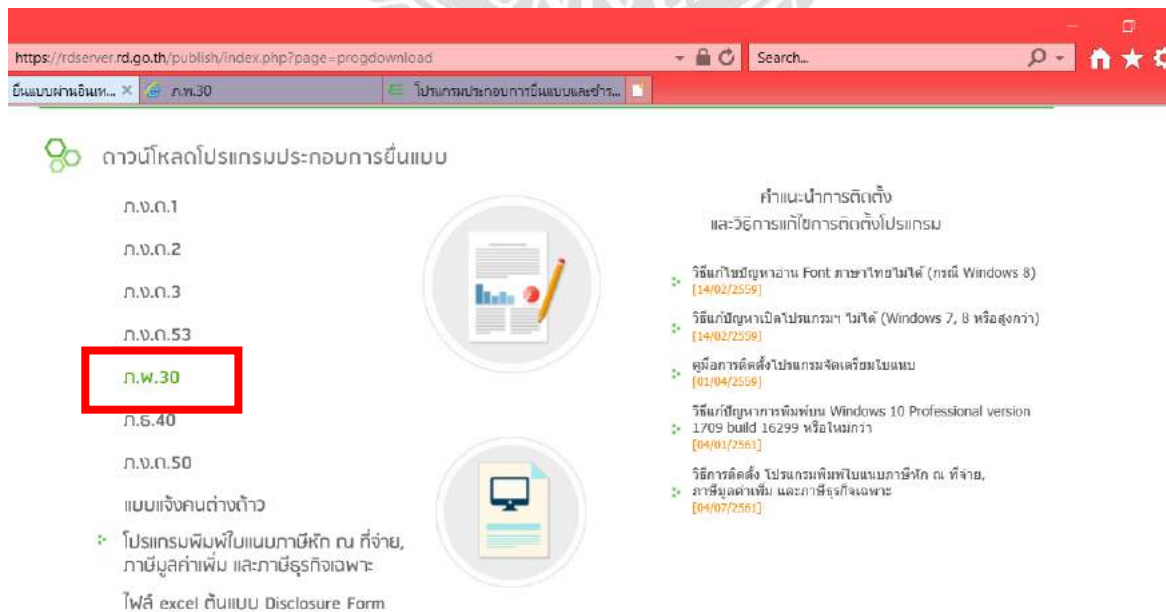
https://rdserver.rd.go.th/publish/index.php?page=progdownload

Search...

ยื่นแบบผ่านอินเท... ×

ภ.พ.30

โปรแกรมประกอบการยื่นแบบและชำร...

ดาวน์โหลดโปรแกรมประกอบการยื่นแบบ

ภ.ง.ด.1

ภ.ง.ด.2

ภ.ง.ด.3

ภ.ง.ด.53

ภ.พ.30

ภ.ธ.40

ภ.ง.ด.50

แบบแจ้งคนต่างด้าว

โปรแกรมพิมพ์ใบแนบภาษีหัก ณ ที่จ่าย, ภาษีมูลค่าเพิ่ม และภาษีธุรกิจเฉพาะ

ไฟล์ excel ต้นแบบ Disclosure Form

คำแนะนำการติดตั้ง
และวิธีการแก้ไขการติดตั้งโปรแกรม

วิธีแก้ไขปัญหาอ่าน Font ภาษาไทยไม่ได้ (กรณี Windows 8)
[14/02/2559]

วิธีแก้ปัญหาเปิดโปรแกรมฯ ไม่ได้ (Windows 7, 8 หรือสูงกว่า)
[14/02/2559]

คู่มือการติดตั้งโปรแกรมจัดเตรียมใบแนบ
[01/04/2559]

วิธีแก้ปัญหาการพิมพ์บน Windows 10 Professional version 1709 build 16299 หรือใหม่กว่า
[04/01/2561]

วิธีการติดตั้ง โปรแกรมพิมพ์ใบแนบภาษีหัก ณ ที่จ่าย, ภาษีมูลค่าเพิ่ม และภาษีธุรกิจเฉพาะ
[04/07/2561]